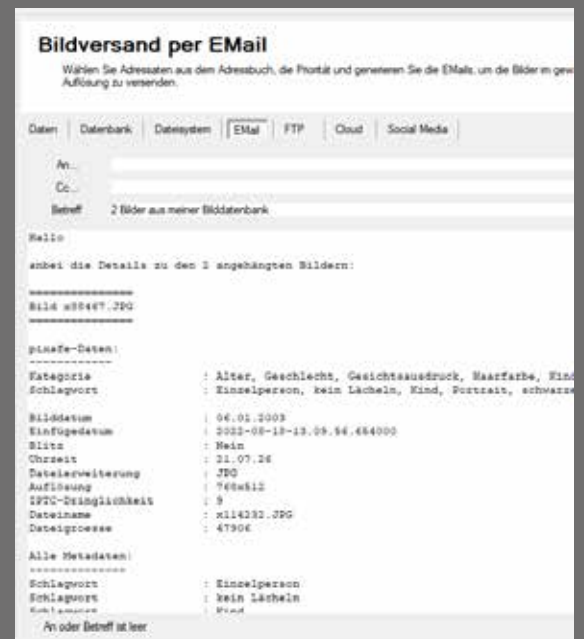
Bildversand per EMail

Wählen Sie Adressaten aus dem Adressbuch, die Priorität und generieren Sie die EMails, um die Bilder in gew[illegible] Auflösung zu versenden.

Daten | Datenbank | Dateisystem | EMail | FTP | Cloud | Social Media

An...
Cc...
Betreff 2 Bilder aus meiner Bilddatenbank

Hallo

anbei die Details zu den 2 angehängten Bildern:

===============
Bild x88467.JPG
===============

picafe-Daten:
------------
Kategorie : Alter, Geschlecht, Gesichtsausdruck, Haarfarbe, Kind
Schlagwort : Einzelperson, kein Lächeln, Kind, Portrait, schwarz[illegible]

Bilddatum : 06.01.2003
Einfügedatum : 2022-08-18-13.09.56.664000
Blitz : Nein
Uhrzeit : 21.07.26
Dateierweiterung : JPG
Auflösung : 768x512
IPTC-Dringlichkeit : 9
Dateiname : x114232.JPG
Dateigroesse : 47906

Alle Metadaten:
--------------
Schlagwort : Einzelperson
Schlagwort : kein Lächeln
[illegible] : Kind

An oder Betreff ist leer